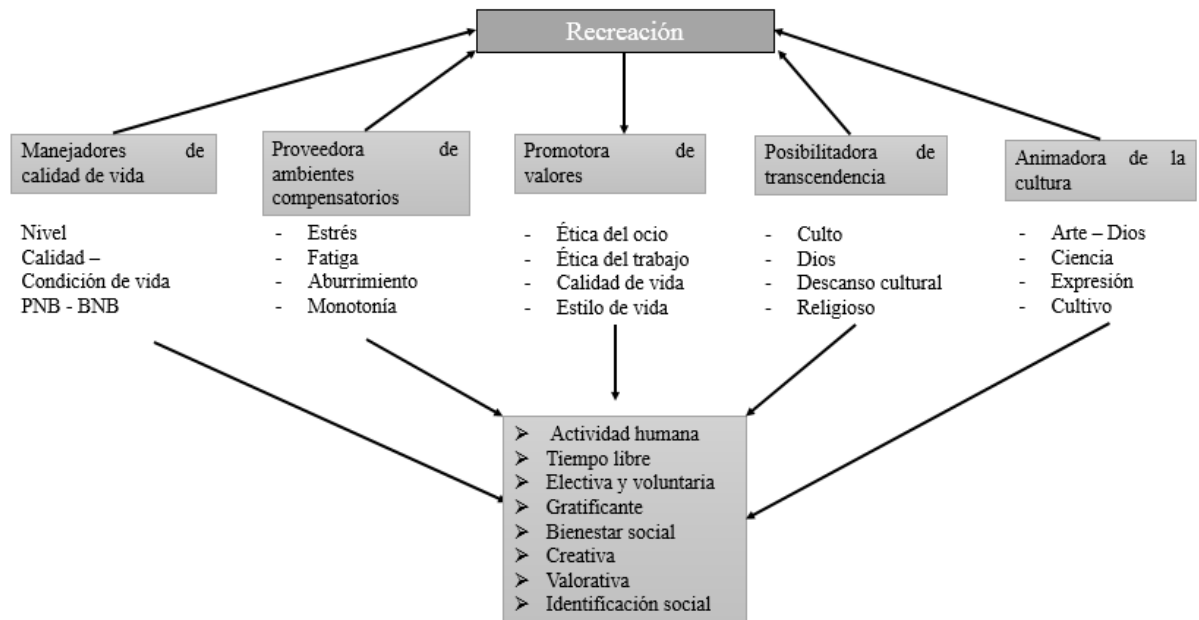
Recreación

Manejadores de calidad de vida

Nivel
Calidad –
Condición de vida
PNB - BNB

Proveedora de ambientes compensatorios

- Estrés
- Fatiga
- Aburrimiento
- Monotonía

Promotora de valores

- Ética del ocio
- Ética del trabajo
- Calidad de vida
- Estilo de vida

Posibilitadora de transcendencia

- Culto
- Dios
- Descanso cultural
- Religioso

Animadora de la cultura

- Arte – Dios
- Ciencia
- Expresión
- Cultivo

➢ Actividad humana
➢ Tiempo libre
➢ Electiva y voluntaria
➢ Gratificante
➢ Bienestar social
➢ Creativa
➢ Valorativa
➢ Identificación social